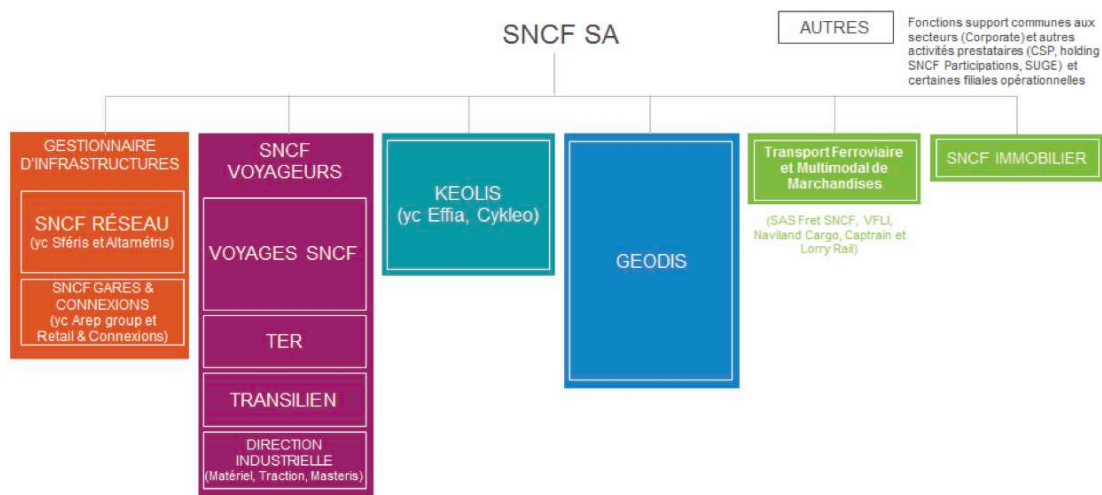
SNCF SA

AUTRES

Fonctions support communes aux secteurs (Corporate) et autres activités prestataires (CSP, holding SNCF Participations, SUGE) et certaines filiales opérationnelles

GESTIONNAIRE D'INFRASTRUCTURES

SNCF RÉSEAU (yc Sféris et Altamétris)

SNCF GARES & CONNEXIONS (yc Arep group et Retail & Connexions)

SNCF VOYAGEURS

VOYAGES SNCF

TER

TRANSILIEN

DIRECTION INDUSTRIELLE (Matériel, Traction, Masteris)

KEOLIS (yc Effia, Cykleo)

GEODIS

Transport Ferroviaire et Multimodal de Marchandises

(SAS Fret SNCF, VFLI, Naviland Cargo, Captrain et Lorry Rail)

SNCF IMMOBILIER